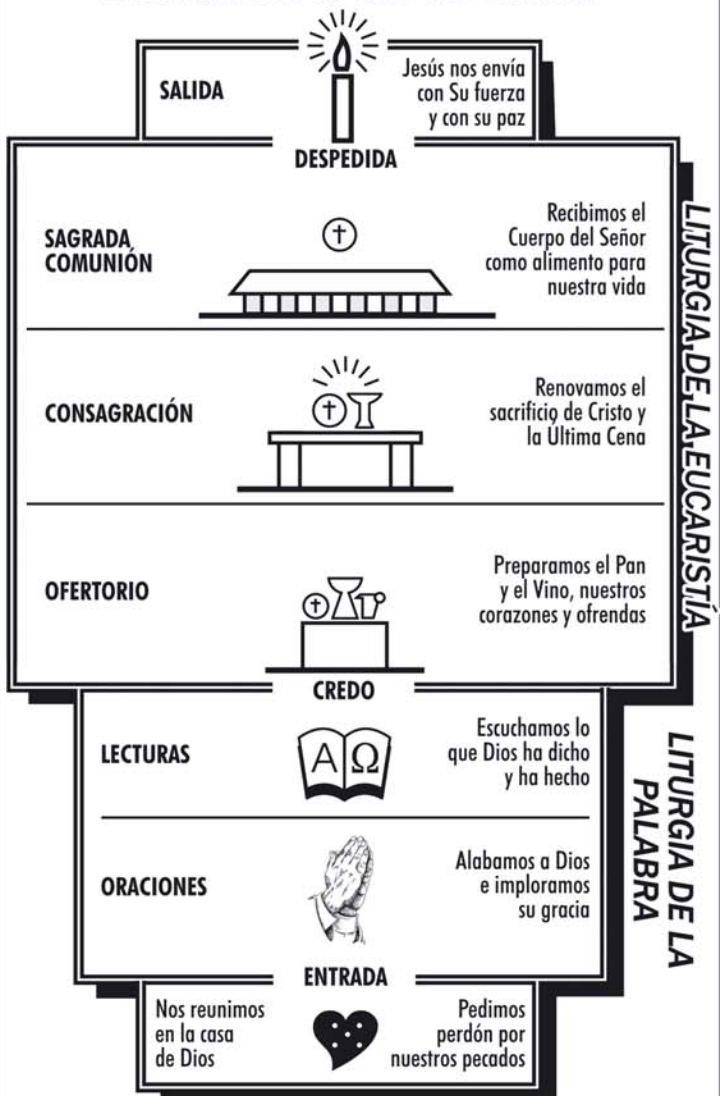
SALIDA

Jesús nos envía con Su fuerza y con su paz

DESPEDIDA

SAGRADA COMUNIÓN

Recibimos el Cuerpo del Señor como alimento para nuestra vida

CONSAGRACIÓN

Renovamos el sacrificio de Cristo y la Ultima Cena

OFERTORIO

Preparamos el Pan y el Vino, nuestros corazones y ofrendas

LITURGIA DE LA EUCARISTÍA

CREDO

LECTURAS

A Ω

Escuchamos lo que Dios ha dicho y ha hecho

ORACIONES

Alabamos a Dios e imploramos su gracia

LITURGIA DE LA PALABRA

ENTRADA

Nos reunimos en la casa de Dios

Pedimos perdón por nuestros pecados